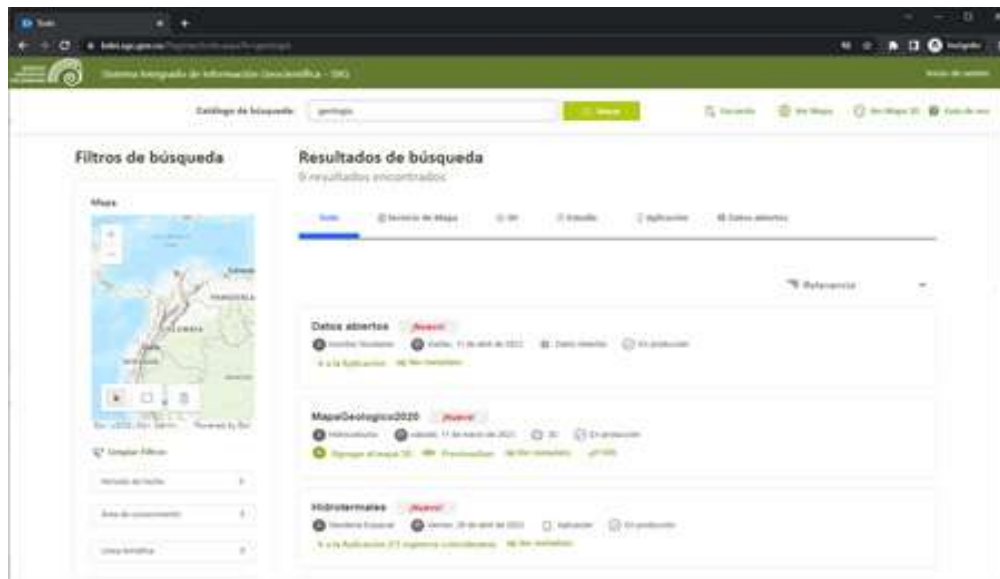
Sistema Integrado de Información Geocientífica - SIG

Catálogo de búsqueda: geología

Filtros de búsqueda

Mapa

VENEZUELA

COLOMBIA

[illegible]

Limpiar Filtros

Periodo de fecha

Área de conocimiento

Línea temática

Resultados de búsqueda

9 resultados encontrados

Todo

Servicio de Mapa

Aplicación

Datos abiertos

Relevancia

Datos abiertos ¡Nuevo!

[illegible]

MapaGeologico2020 ¡Nuevo!

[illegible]

Hidrotermales ¡Nuevo!

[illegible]